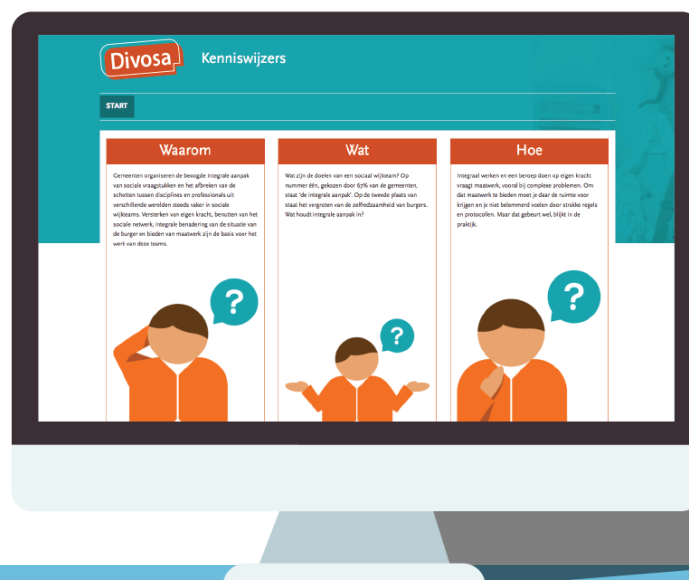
Divosa Kenniswijzers

START

Waarom

Gemeenten organiseren de beoogde integrale aanpak van sociale vraagstukken en het afbreken van de schotten tussen disciplines en professionals uit verschillende werelden steeds vaker in sociale wijkteams. Versterken van eigen kracht, benutten van het sociale netwerk, integrale benadering van de situatie van de burger en bieden van maatwerk zijn de basis voor het werk van deze teams.

?

Wat

Wat zijn de doelen van een sociaal wijkteam? Op nummer één, gekozen door 67% van de gemeenten, staat 'de integrale aanpak'. Op de tweede plaats van staat het vergroten van de zelfredzaamheid van burgers. Wat houdt integrale aanpak in?

?

Hoe

Integraal werken en een beroep doen op eigen kracht vraagt maatwerk, vooral bij complexe problemen. Om dat maatwerk te bieden moet je daar de ruimte voor krijgen en je niet belemmerd voelen door strikte regels en protocollen. Maar dat gebeurt wel, blijkt in de praktijk.

?